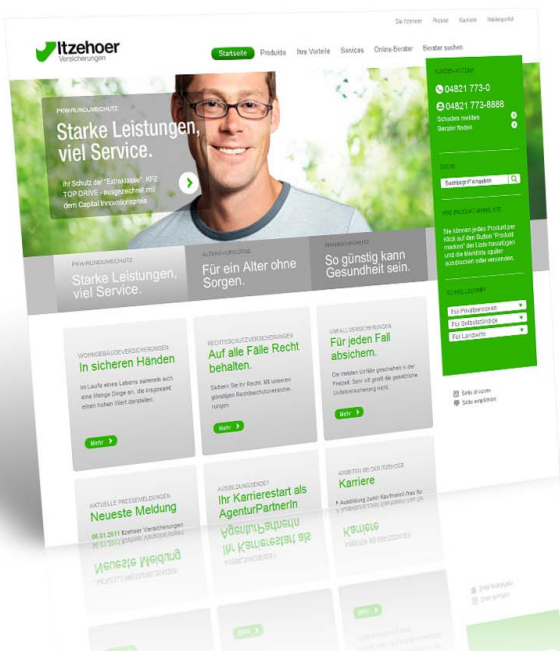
Die Itzehoer Presse Kontakt Makler

Itzehoer Versicherungen

Startseite Produkte Ihre Vorteile Services Online-Berater Berater suchen

KUNDEN-HOTLINE
04821 773-0
04821 773-8888
Schaden melden
Berater finden

KFZ-VERSICHERUNG
Starke Leistungen, viel Service.
Ihr Schutz der "Extraklasse": KFZ TOP DRIVE - ausgezeichnet mit dem Capital Innovationspreis

SUCHE
Suchbegriff eingeben

IHRE PRODUKTAUSWAHL
Sie können jedes Produkt per Klick auf den Button "Produkt merken" der Liste hinzufügen und die Merkliste später ausdrucken oder versenden.

SCHNELLZUGRIFF
Für Privatkunden
Für Selbstständige
Für Landwirte

KFZ-VERSICHERUNG
Starke Leistungen, viel Service.

ALTERSVORSORGE
Für ein Alter ohne Sorgen.

KRANKENSCHUTZ
So günstig kann Gesundheit sein.

WOHNGEBÄUDEVERSICHERUNGEN
In sicheren Händen
Im Laufe eines Lebens sammeln sich eine Menge Dinge an, die insgesamt einen hohen Wert darstellen.
Mehr

RECHTSSCHUTZVERSICHERUNGEN
Auf alle Fälle Recht behalten.
Sichern Sie Ihr Recht. Mit unseren günstigen Rechtsschutzversicherungen.
Mehr

UNFALLVERSICHERUNGEN
Für jeden Fall absichern.
Die meisten Unfälle geschehen in der Freizeit. Sorn ist gesetzliche Unfallversicherung nicht.
Mehr

Seite drucken
Seite empfehlen

AKTUELLE PRESSEMELDUNGEN
Neueste Meldung
06.01.2011 Itzehoer Versicherungen

AUSBILDUNGSBERUF
Ihr Karrierestart als AgenturPartnerIn

ARBEITEN BEI DER ITZEHOER
Karriere
Ausbildung zum/r Kaufmann/-frau für